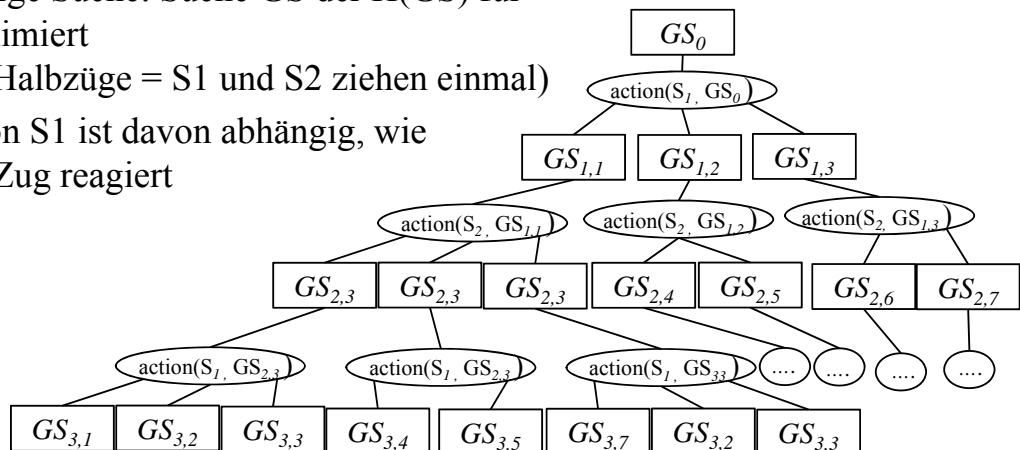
ge Suche: Sucht GS der R(GS) für imiert Halbzüge = S1 und S2 ziehen einmal) n S1 ist davon abhängig, wie Zug reagiert

$GS_0$

action($S_1$, $GS_0$)

$GS_{1,1}$ $GS_{1,2}$ $GS_{1,3}$

action($S_2$, $GS_{1,1}$) action($S_2$, $GS_{1,2}$) action($S_2$, $GS_{1,3}$)

$GS_{2,3}$ $GS_{2,3}$ $GS_{2,3}$ $GS_{2,4}$ $GS_{2,5}$ $GS_{2,6}$ $GS_{2,7}$

action($S_1$, $GS_{2,3}$) action($S_1$, $GS_{2,3}$) action($S_1$, $GS_{33}$) .... .... .... ....

$GS_{3,1}$ $GS_{3,2}$ $GS_{3,3}$ $GS_{3,4}$ $GS_{3,5}$ $GS_{3,7}$ $GS_{3,2}$ $GS_{3,3}$